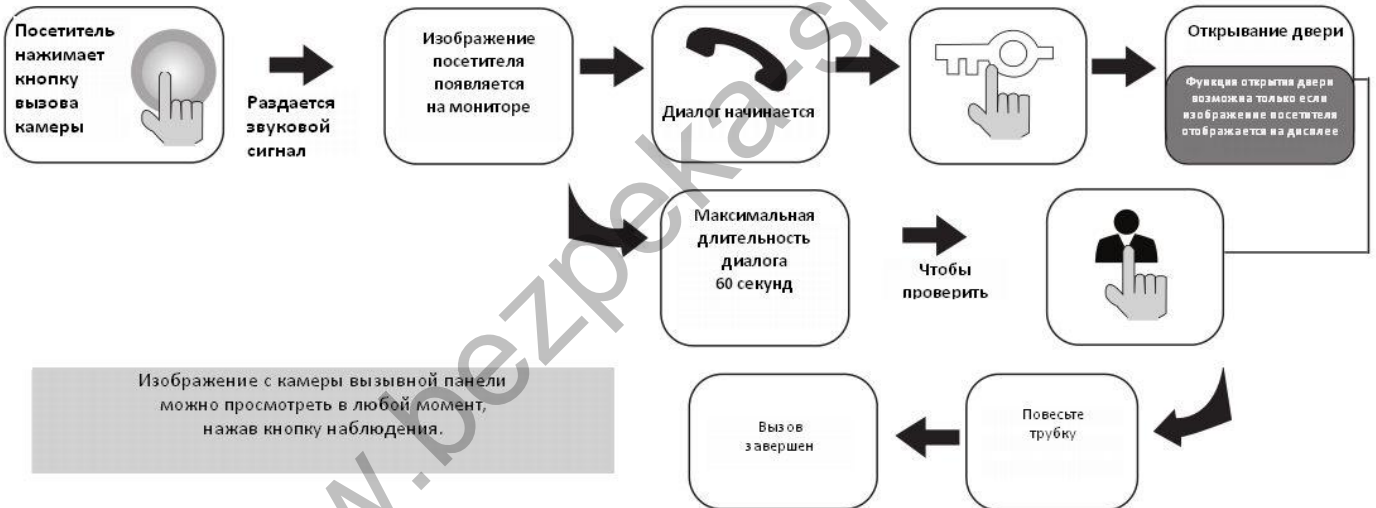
Посетитель нажимает кнопку вызова камеры

Раздается звуковой сигнал

Изображение посетителя появляется на мониторе

Диалог начинается

Открывание двери

Функция открытия двери возможна только если изображение посетителя отображается на дисплее

Максимальная длительность диалога 60 секунд

Чтобы проверить

Изображение с камеры вызывной панели можно просмотреть в любой момент, нажав кнопку наблюдения.

Вызов завершен

Повесьте трубку

w.bezpeka.s